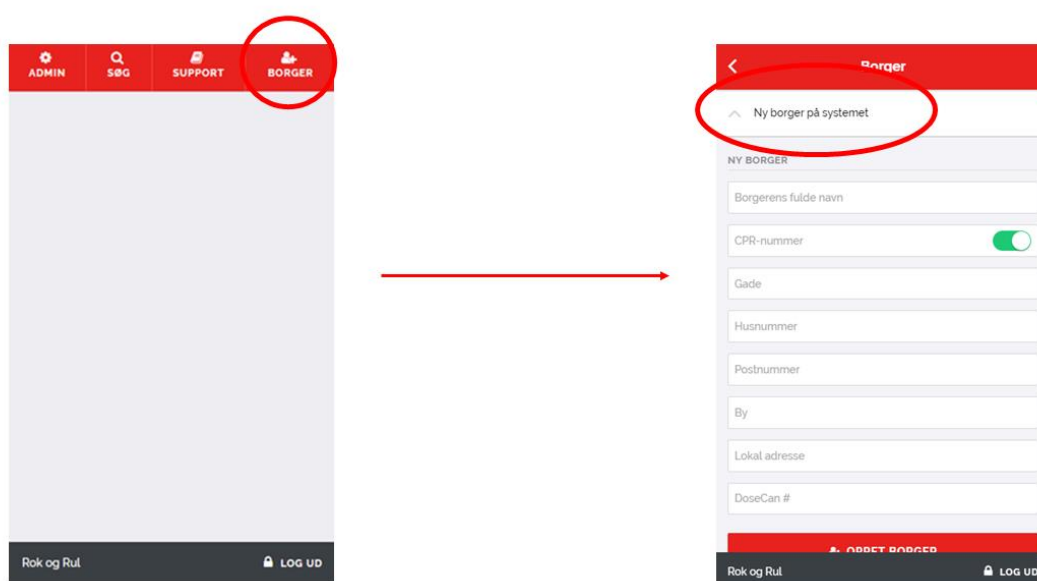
ADMIN SØG SUPPORT BORGER

Rok og Rul LOG UD

Borger

Ny borger på systemet

NY BORGER

Borgerens fulde navn

CPR-nummer

Gade

Husnummer

Postnummer

By

Lokal adresse

DoseCan #

OPRET BORGER

Rok og Rul LOG UD